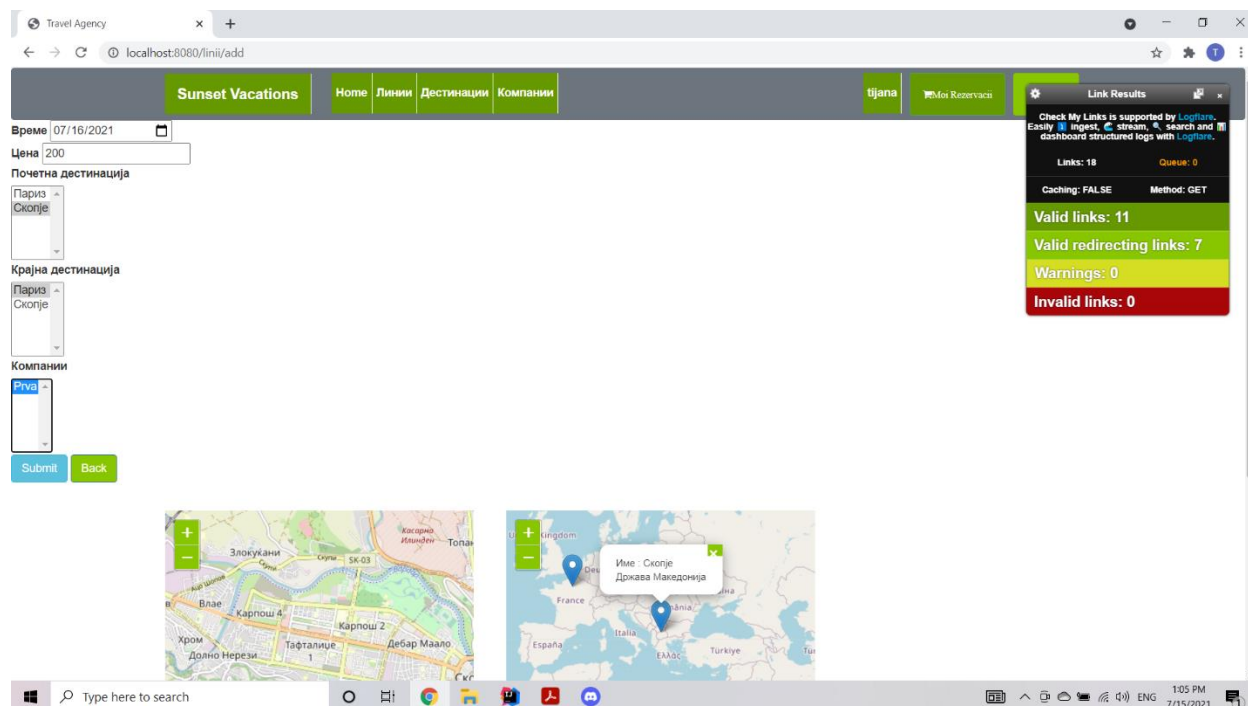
Travel Agency
localhost:8080/linii/add

Sunset Vacations
Home Линии Дестинации Компании
tijana
Moi Rezervacii

Link Results
Check My Links is supported by Logflare. Easily ingest, stream, search and dashboard structured logs with Logflare.
Links: 18
Queue: 0
Caching: FALSE
Method: GET
Valid links: 11
Valid redirecting links: 7
Warnings: 0
Invalid links: 0

Време 07/16/2021
Цена 200
Почетна дестинација
Париз
Скопје
Крајна дестинација
Париз
Скопје
Компании
Prva
Submit
Back

+
−
Злокукани
Скупи
SK-03
Влае
Карпош 4
Карпош 2
Хром
Тафталиџе 1
Дебар Маало
Долно Нерези
Топа

+
−
Kingdom
France
España
Italia
Ελλάς
Türkiye
Име : Скопје
Држава Македонија

Type here to search
ENG
1:05 PM
7/15/2021